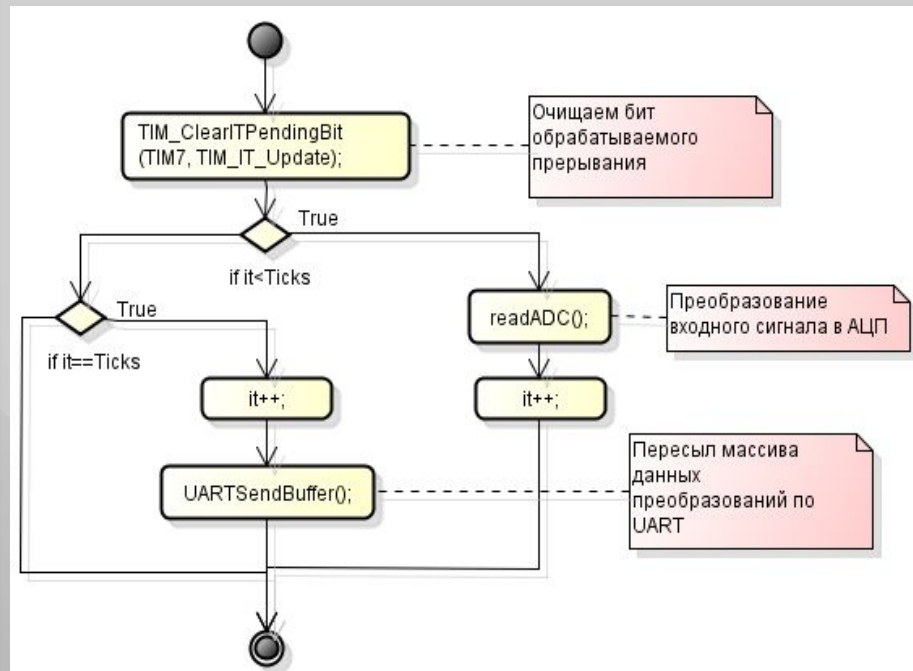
TIM_ClearITPendingBit (TIM7, TIM_IT_Update);

Очищаем бит обрабатываемого прерывания

True

if it<Ticks

True

if it==Ticks

readADC();

Преобразование входного сигнала в АЦП

it++;

it++;

UARTSendBuffer();

Пересыл массива данных преобразований по UART